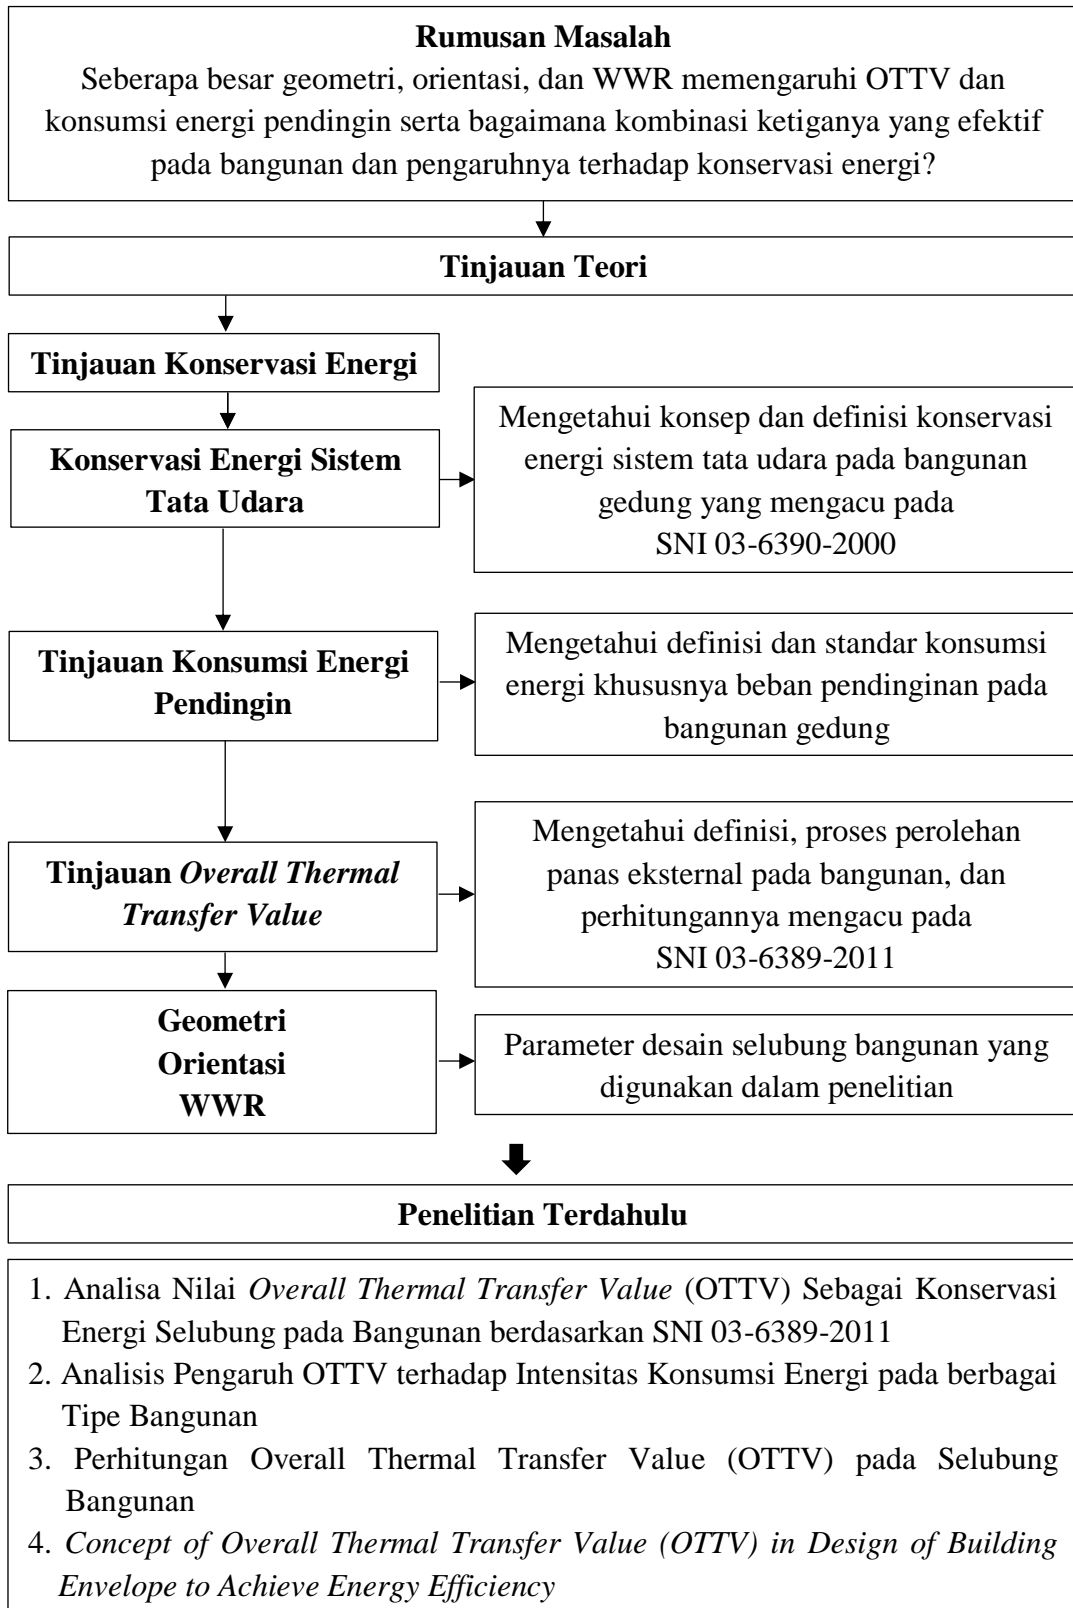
**Rumusan Masalah**
Seberapa besar geometri, orientasi, dan WWR memengaruhi OTTV dan konsumsi energi pendingin serta bagaimana kombinasi ketiganya yang efektif pada bangunan dan pengaruhnya terhadap konservasi energi?

**Tinjauan Teori**

**Tinjauan Konservasi Energi**

**Konservasi Energi Sistem Tata Udara**

Mengetahui konsep dan definisi konservasi energi sistem tata udara pada bangunan gedung yang mengacu pada SNI 03-6390-2000

**Tinjauan Konsumsi Energi Pendingin**

Mengetahui definisi dan standar konsumsi energi khususnya beban pendinginan pada bangunan gedung

**Tinjauan *Overall Thermal Transfer Value***

Mengetahui definisi, proses perolehan panas eksternal pada bangunan, dan perhitungannya mengacu pada SNI 03-6389-2011

**Geometri**
**Orientasi**
**WWR**

Parameter desain selubung bangunan yang digunakan dalam penelitian

**Penelitian Terdahulu**

1. Analisa Nilai *Overall Thermal Transfer Value* (OTTV) Sebagai Konservasi Energi Selubung pada Bangunan berdasarkan SNI 03-6389-2011
2. Analisis Pengaruh OTTV terhadap Intensitas Konsumsi Energi pada berbagai Tipe Bangunan
3. Perhitungan Overall Thermal Transfer Value (OTTV) pada Selubung Bangunan
4. *Concept of Overall Thermal Transfer Value (OTTV) in Design of Building Envelope to Achieve Energy Efficiency*